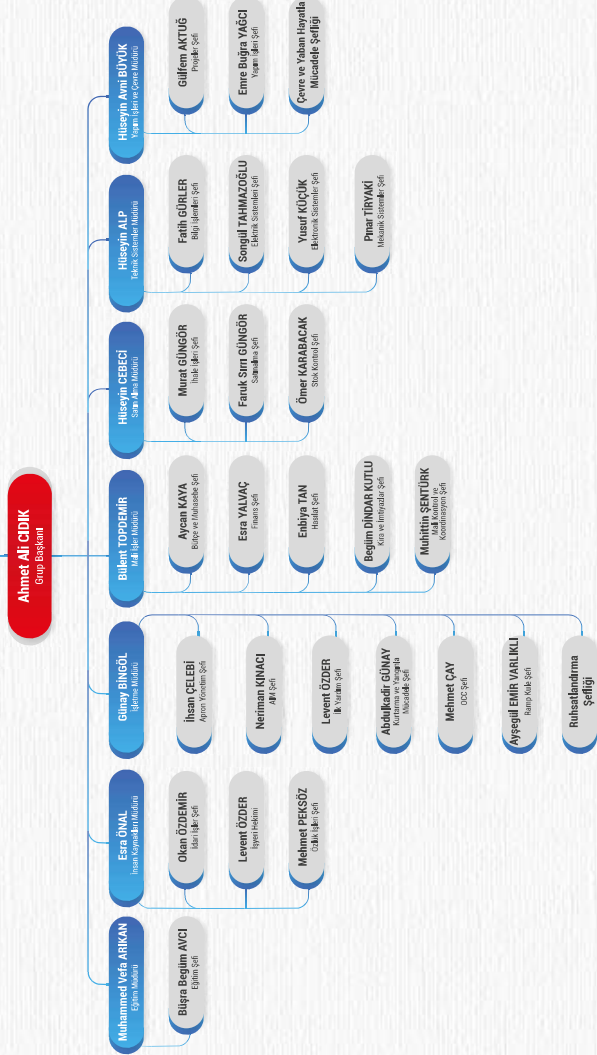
Ahmet Ali CIDIK
Grup Başkanı

Hüseyin Avni BÜYÜK
Yapım İşleri ve Çevre Müdürü

Gülfem AKTUĞ
Proje Şefi

Emre Buğra YAĞCI
Yapım İşleri Şefi

Çevre ve Yaban Hayatla Mücadele Şefliği

Hüseyin ALP
Teknik Sistemler Müdürü

Fatih GÜRLER
Bilgi İşlemleri Şefi

Songül TAHMAZOĞLU
Elektrik Sistemleri Şefi

Yusuf KÜÇÜK
Elektronik Sistemler Şefi

Pınar TİRYAKİ
Mekanik Sistemler Şefi

Hüseyin CEBECİ
Satın Alma Müdürü

Murat GÜNGÖR
İhale İşleri Şefi

Faruk Sırrı GÜNGÖR
Satınalma Şefi

Ömer KARABACAK
Stok Kontrol Şefi

Bülent TOPDEMİR
Mali İşler Müdürü

Aycan KAYA
Bütçe ve Muhasebe Şefi

Esra YALVAÇ
Finans Şefi

Enbiya TAN
Hasılat Şefi

Begüm DİNDAR KUTLU
Kira ve İmtiyazlar Şefi

Muhittin ŞENTÜRK
Mali Kontrol ve Koordinasyon Şefi

Günay BİNGÖL
İşletme Müdürü

İhsan ÇELEBİ
Apron Yönetim Şefi

Neriman KINACI
AIM Şefi

Levent ÖZDER
İlk Yardım Şefi

Abdulkadir GÜNAY
Kurtarma ve Yangınla Mücadele Şefi

Mehmet ÇAY
OCC Şefi

Ayşegül EMİR VARLIKLI
Ramp Kule Şefi

Ruhsatlandırma Şefliği

Esra ÖNAL
İnsan Kaynakları Müdürü

Okan ÖZDEMİR
İdari İşler Şefi

Levent ÖZDER
İşyeri Hekimi

Mehmet PEKSÖZ
Özlük İşleri Şefi

Muhammed Vefa ARIKAN
Eğitim Müdürü

Büşra Begüm AVCI
Eğitim Şefi